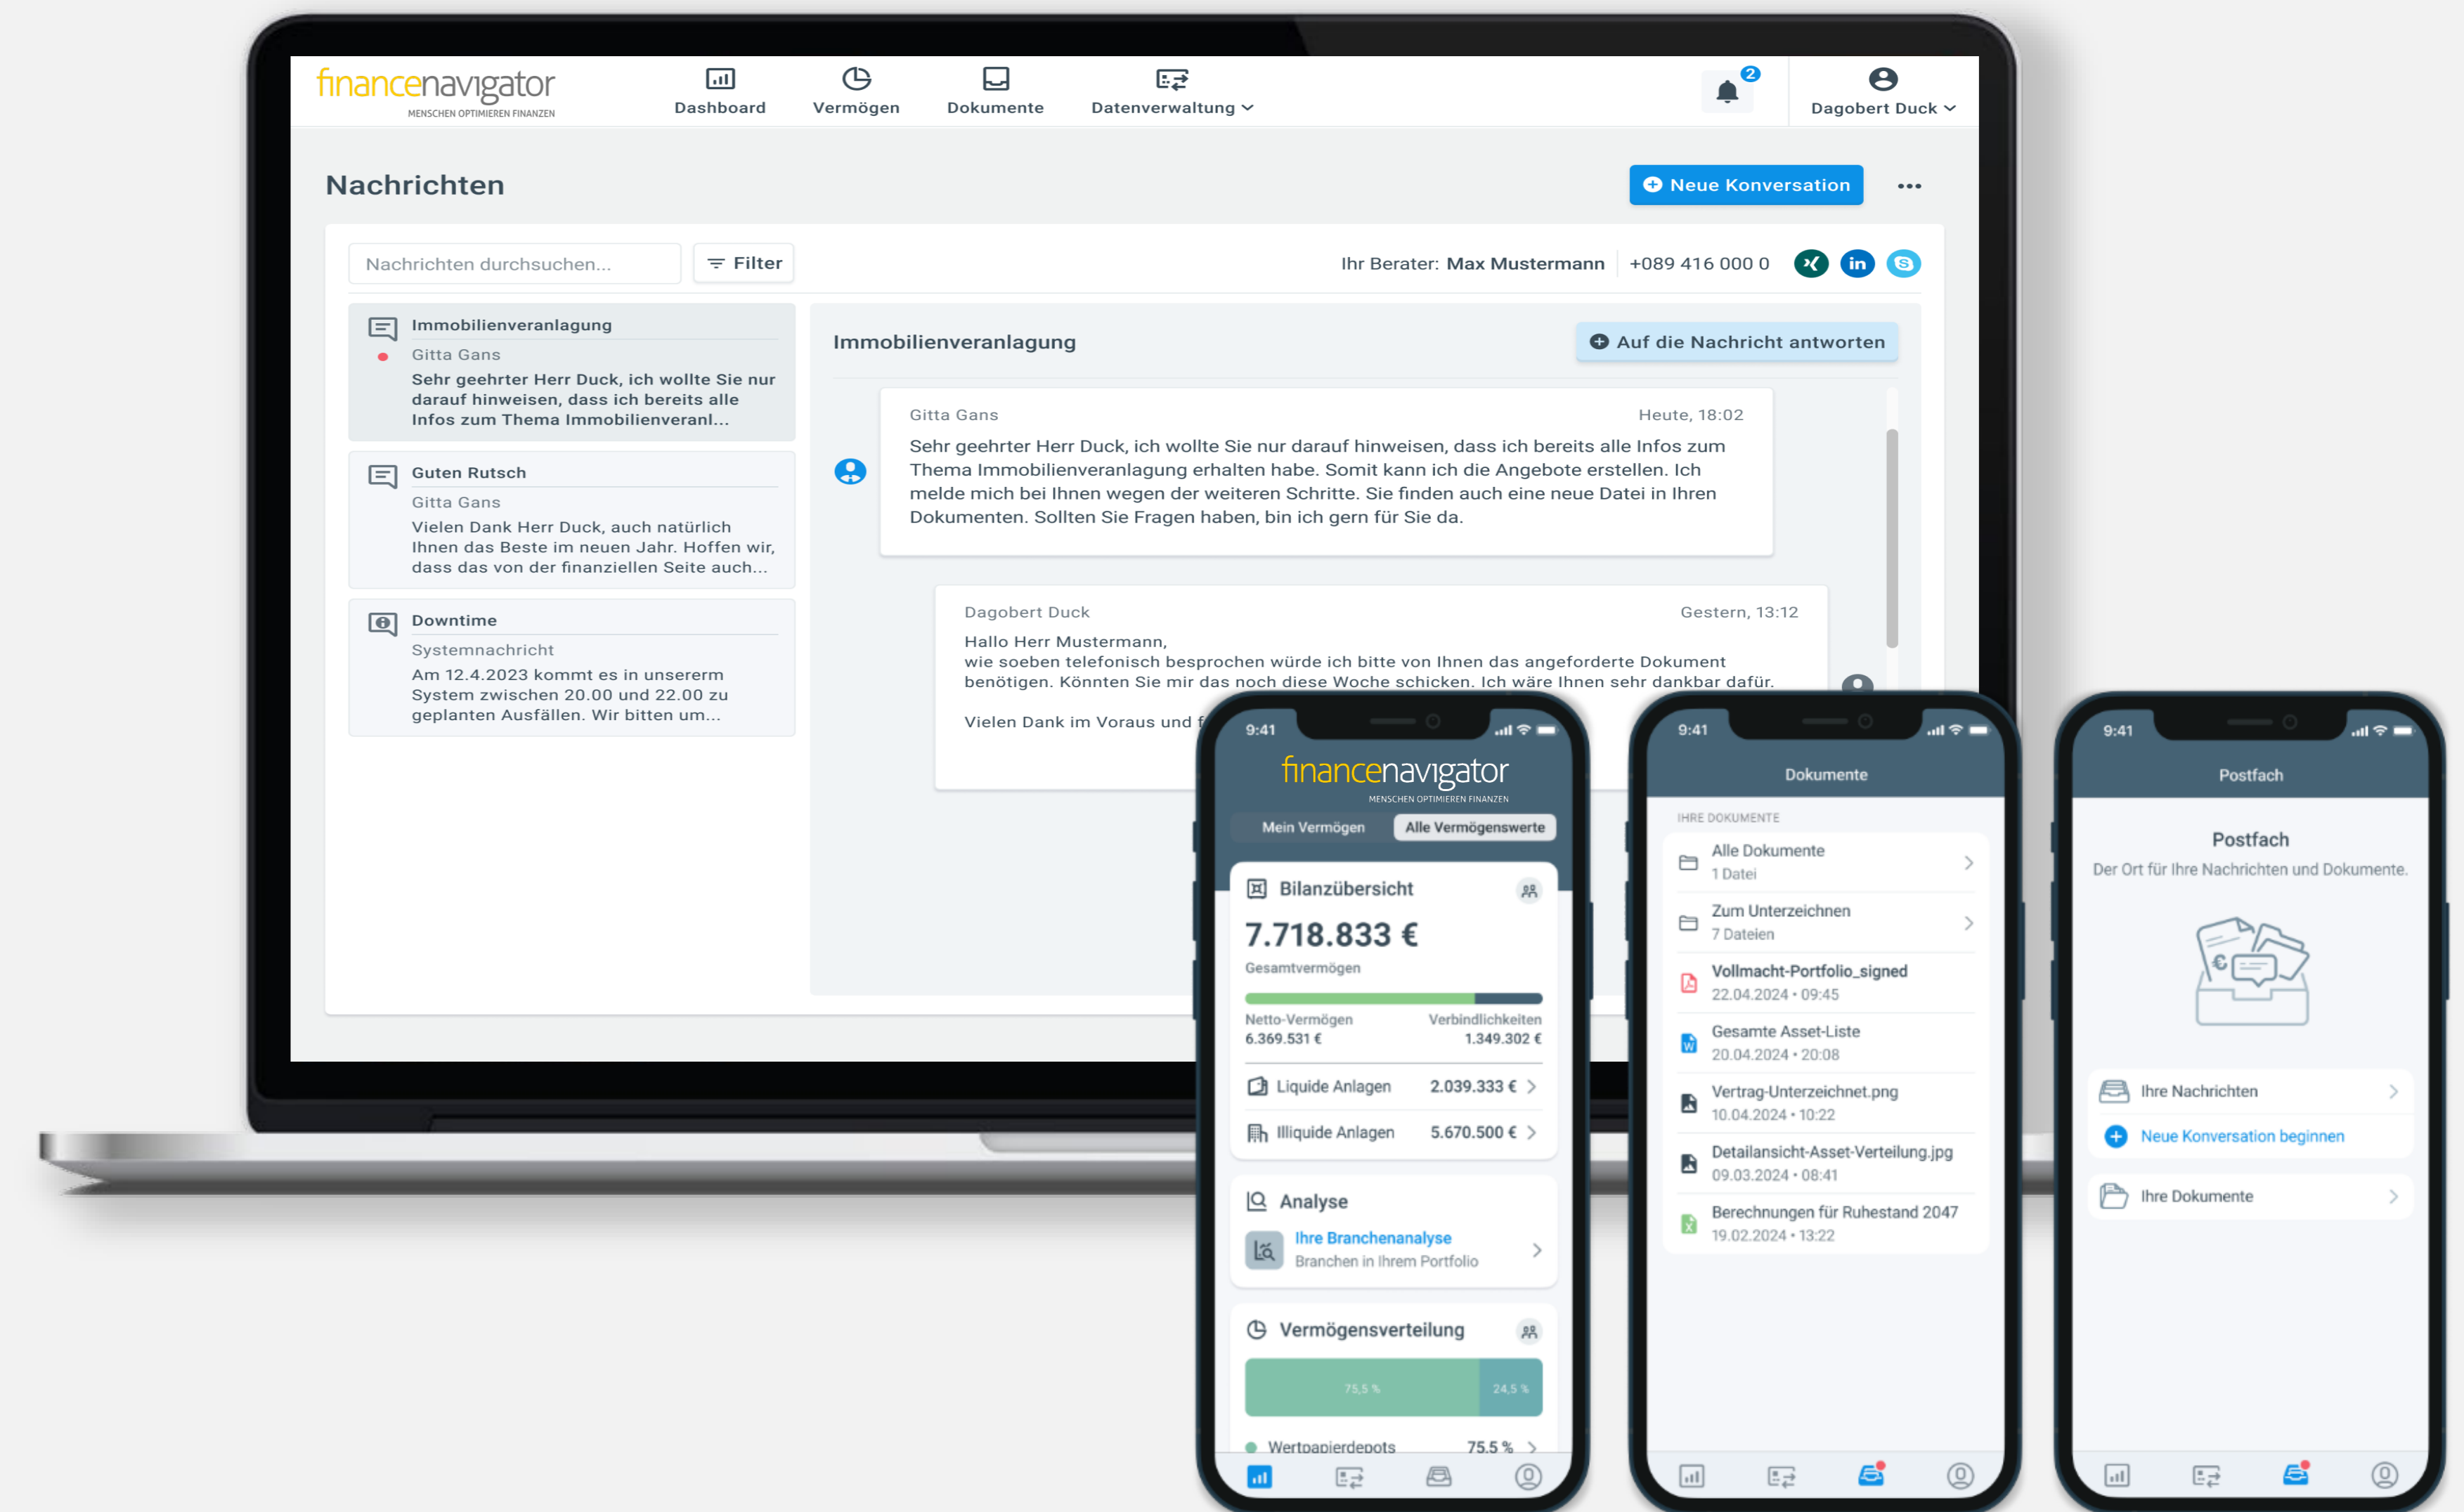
financenavigator
MENSCHEN OPTIMIEREN FINANZEN

Dashboard Vermögen Dokumente Datenverwaltung

2

Dagobert Duck

Nachrichten

Neue Konversation

Nachrichten durchsuchen...

Filter

Ihr Berater: Max Mustermann +089 416 000 0

Immobilienveranlagung
Gitta Gans
Sehr geehrter Herr Duck, ich wollte Sie nur darauf hinweisen, dass ich bereits alle Infos zum Thema Immobilienveranl...

Guten Rutsch
Gitta Gans
Vielen Dank Herr Duck, auch natürlich Ihnen das Beste im neuen Jahr. Hoffen wir, dass das von der finanziellen Seite auch...

Downtime
Systemnachricht
Am 12.4.2023 kommt es in unsererm System zwischen 20.00 und 22.00 zu geplanten Ausfällen. Wir bitten um...

Immobilienveranlagung

Auf die Nachricht antworten

Gitta Gans Heute, 18:02
Sehr geehrter Herr Duck, ich wollte Sie nur darauf hinweisen, dass ich bereits alle Infos zum Thema Immobilienveranlagung erhalten habe. Somit kann ich die Angebote erstellen. Ich melde mich bei Ihnen wegen der weiteren Schritte. Sie finden auch eine neue Datei in Ihren Dokumenten. Sollten Sie Fragen haben, bin ich gern für Sie da.

Dagobert Duck Gestern, 13:12
Hallo Herr Mustermann,
wie soeben telefonisch besprochen würde ich bitte von Ihnen das angeforderte Dokument benötigen. Könnten Sie mir das noch diese Woche schicken. Ich wäre Ihnen sehr dankbar dafür.

Vielen Dank im Voraus und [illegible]

9:41
financenavigator
MENSCHEN OPTIMIEREN FINANZEN
Mein Vermögen Alle Vermögenswerte
Bilanzübersicht
7.718.833 €
Gesamtvermögen
Netto-Vermögen 6.369.531 €
Verbindlichkeiten 1.349.302 €
Liquide Anlagen 2.039.333 €
Illiquide Anlagen 5.670.500 €
Analyse
Ihre Branchenanalyse
Branchen in Ihrem Portfolio
Vermögensverteilung
75,5 % 24,5 %
Wertpapierdepots 75,5 %

9:41
Dokumente
IHRE DOKUMENTE
Alle Dokumente
1 Datei
Zum Unterzeichnen
7 Dateien
Vollmacht-Portfolio_signed
22.04.2024 • 09:45
Gesamte Asset-Liste
20.04.2024 • 20:08
Vertrag-Unterzeichnet.png
10.04.2024 • 10:22
Detailansicht-Asset-Verteilung.jpg
09.03.2024 • 08:41
Berechnungen für Ruhestand 2047
19.02.2024 • 13:22

9:41
Postfach
Postfach
Der Ort für Ihre Nachrichten und Dokumente.
Ihre Nachrichten
Neue Konversation beginnen
Ihre Dokumente